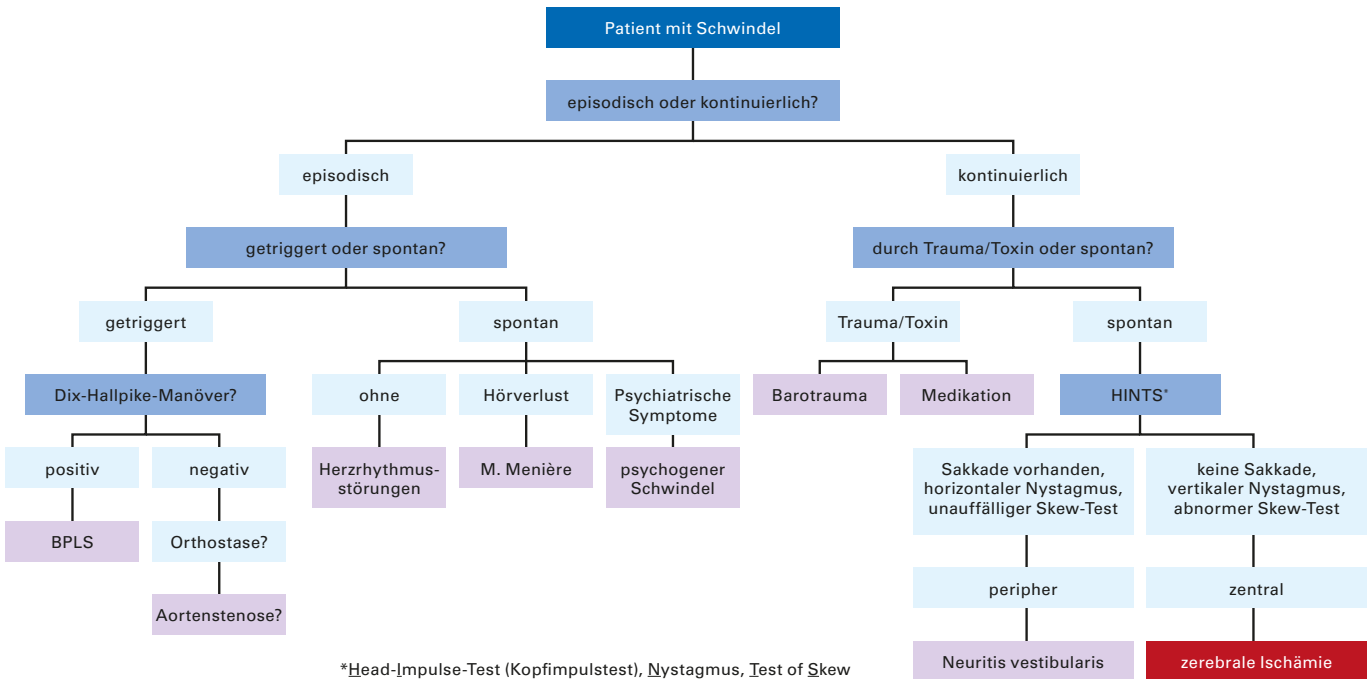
Patient mit Schwindel

episodisch oder kontinuierlich?

episodisch

kontinuierlich

getriggert oder spontan?

durch Trauma/Toxin oder spontan?

getriggert

spontan

Trauma/Toxin

spontan

Dix-Hallpike-Manöver?

ohne

Hörverlust

Psychiatrische Symptome

Barotrauma

Medikation

HINTS*

positiv

negativ

Herzrhythmusstörungen

M. Menière

psychogener Schwindel

Sakkade vorhanden, horizontaler Nystagmus, unauffälliger Skew-Test

keine Sakkade, vertikaler Nystagmus, abnormer Skew-Test

BPLS

Orthostase?

Aortenstenose?

peripher

zentral

Neuritis vestibularis

zerebrale Ischämie

*Head-Impulse-Test (Kopfimpulstest), Nystagmus, Test of Skew